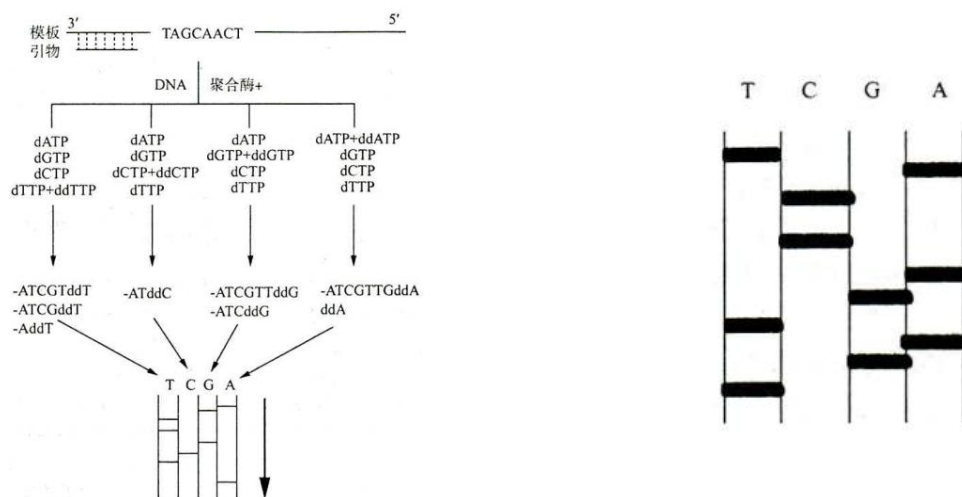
模板 3′ TAGCAACT 5′
引物

DNA 聚合酶+

dATP
dGTP
dCTP
dTTP+ddTTP

dATP
dGTP
dCTP+ddCTP
dTTP

dATP
dGTP+ddGTP
dCTP
dTTP

dATP+ddATP
dGTP
dCTP
dTTP

-ATCGTddT
-ATCGddT
-AddT

-ATddC

-ATCGTTddG
-ATCddG

-ATCGTTGddA
ddA

T C G A

T C G A